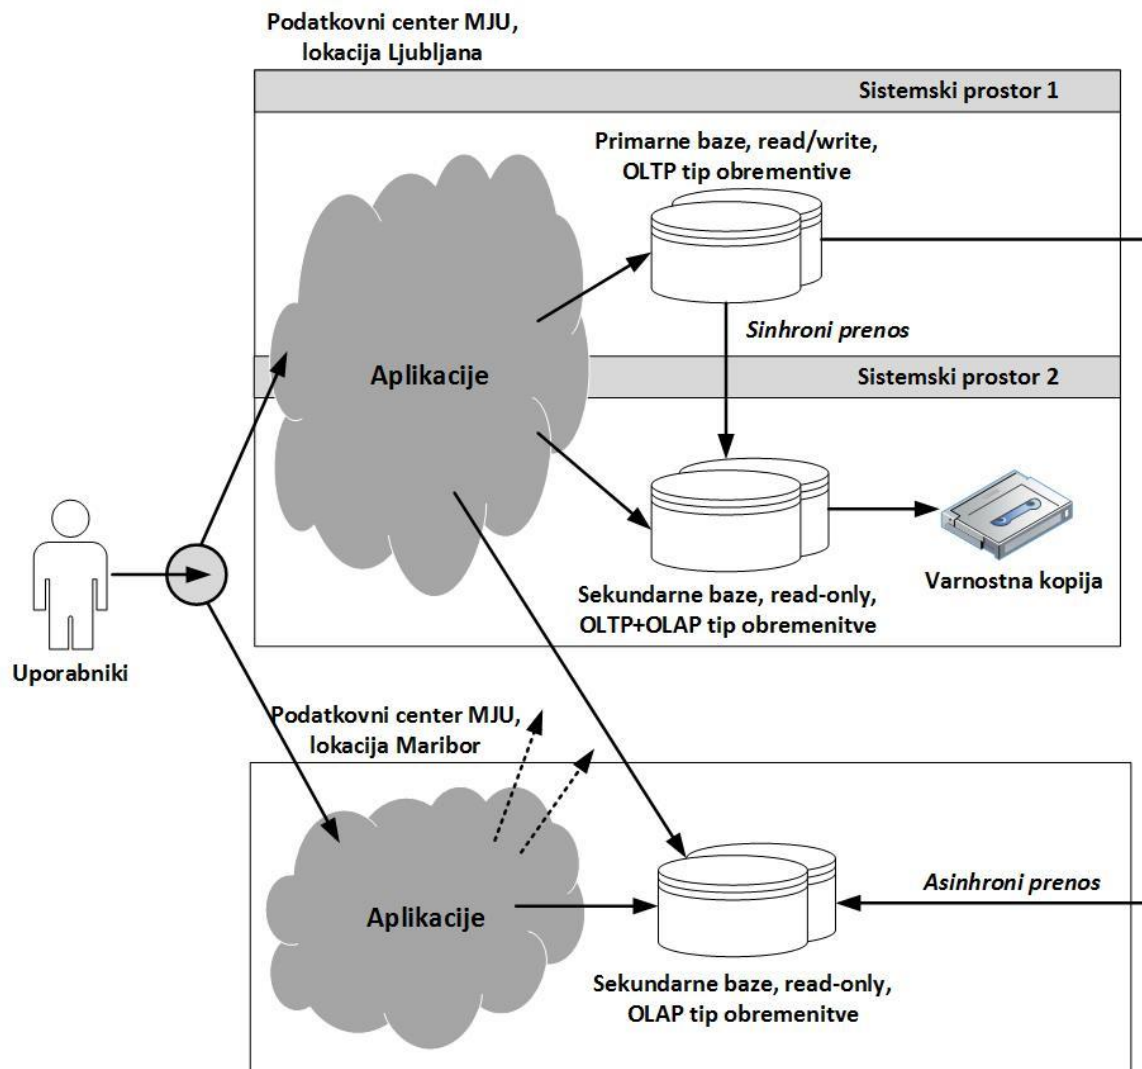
Podatkovni center MJU, lokacija Ljubljana

Sistemski prostor 1

Primarne baze, read/write, OLTP tip obrementive

Sinhroni prenos

Aplikacije

Sistemski prostor 2

Varnostna kopija

Sekundarne baze, read-only, OLTP+OLAP tip obremenitve

Uporabniki

Podatkovni center MJU, lokacija Maribor

Aplikacije

Asinhroni prenos

Sekundarne baze, read-only, OLAP tip obremenitve